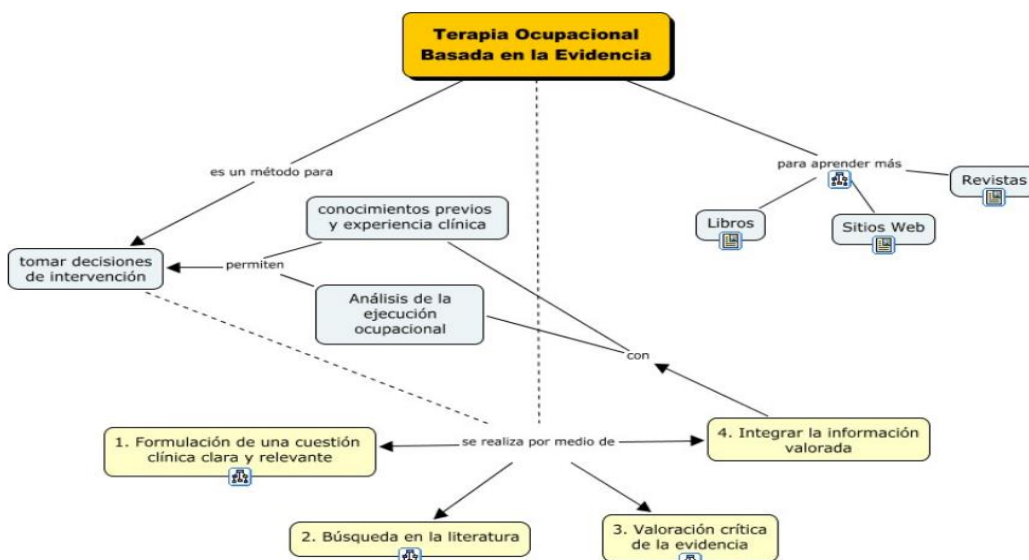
Terapia Ocupacional Basada en la Evidencia

es un método para

tomar decisiones de intervención

permiten

conocimientos previos y experiencia clínica

Análisis de la ejecución ocupacional

con

para aprender más

Revistas

Libros

Sitios Web

se realiza por medio de

1. Formulación de una cuestión clínica clara y relevante

4. Integrar la información valorada

2. Búsqueda en la literatura

3. Valoración crítica de la evidencia